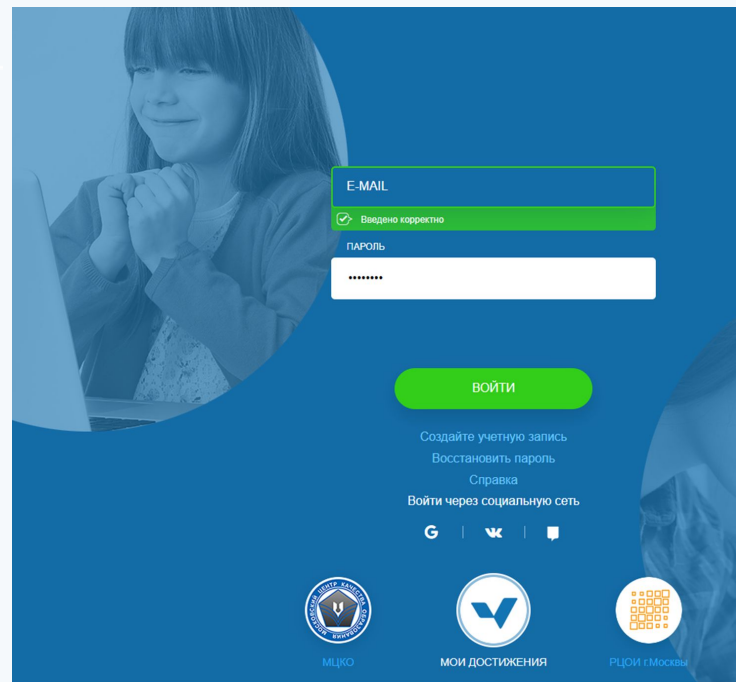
E-MAIL

Введено корректно

ПАРОЛЬ

••••••••

ВОЙТИ

Создайте учетную запись

Восстановить пароль

Справка

Войти через социальную сеть

МОСКОВСКИЙ ЦЕНТР КАЧЕСТВА ОБРАЗОВАНИЯ

МЦКО

МОИ ДОСТИЖЕНИЯ

РЦОИ г.Москвы